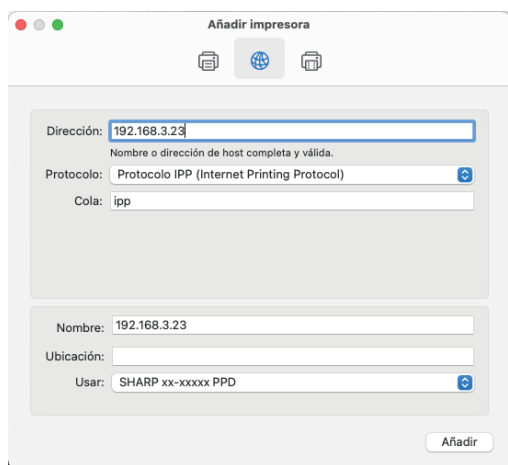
Añadir impresora

Dirección: 192.168.3.23
Nombre o dirección de host completa y válida.
Protocolo: Protocolo IPP (Internet Printing Protocol)
Cola: ipp

Nombre: 192.168.3.23
Ubicación:
Usar: SHARP xx-xxxxx PPD

Añadir